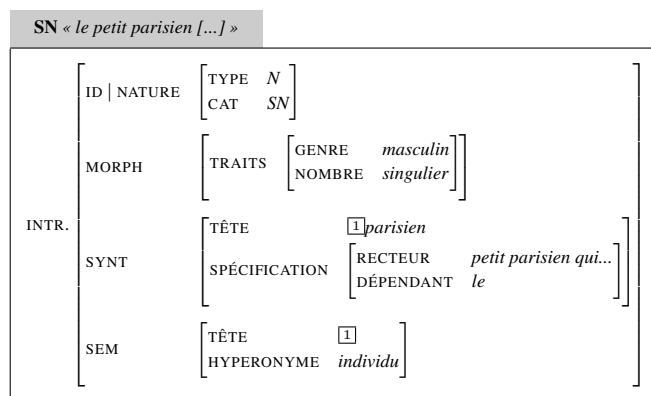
**SN** *« le petit parisien [...] »*

INTR.

ID | NATURE
TYPE *N*
CAT *SN*

MORPH
TRAITS
GENRE *masculin*
NOMBRE *singulier*

SYNT
TÊTE 1 *parisien*
SPÉCIFICATION
RECTEUR *petit parisien qui...*
DÉPENDANT *le*

SEM
TÊTE 1
HYPERONYME *individu*